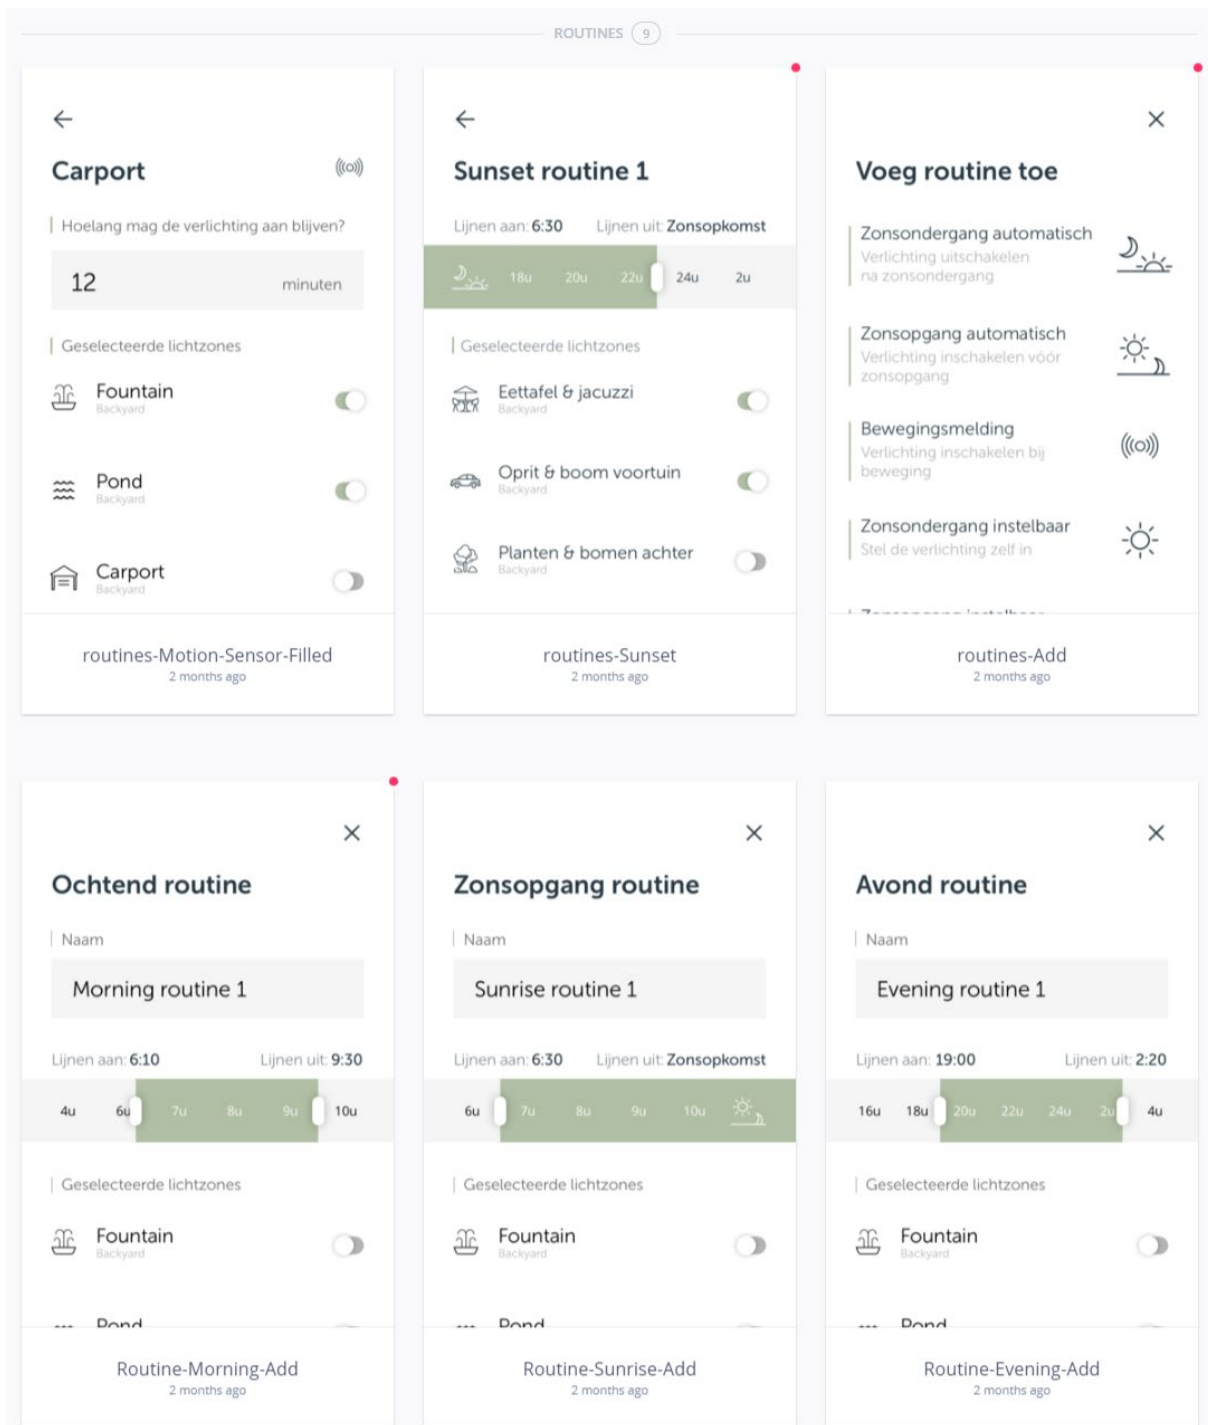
ROUTINES 9

Carport

Hoelang mag de verlichting aan blijven?

12 minuten

Geselecteerde lichtzones

Fountain
Backyard

Pond
Backyard

Carport
Backyard

routines-Motion-Sensor-Filled
2 months ago

Sunset routine 1

Lijnen aan: 6:30 Lijnen uit: Zonsopkomst

18u 20u 22u 24u 2u

Geselecteerde lichtzones

Eettafel & jacuzzi
Backyard

Oprit & boom voortuin
Backyard

Planten & bomen achter
Backyard

routines-Sunset
2 months ago

Voeg routine toe

Zonsondergang automatisch
Verlichting uitschakelen na zonsondergang

Zonsopgang automatisch
Verlichting inschakelen vóór zonsopgang

Bewegingsmelding
Verlichting inschakelen bij beweging

Zonsondergang instelbaar
Stel de verlichting zelf in

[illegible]

routines-Add
2 months ago

Ochtend routine

Naam

Morning routine 1

Lijnen aan: 6:10 Lijnen uit: 9:30

4u 6u 7u 8u 9u 10u

Geselecteerde lichtzones

Fountain
Backyard

Pond

Routine-Morning-Add
2 months ago

Zonsopgang routine

Naam

Sunrise routine 1

Lijnen aan: 6:30 Lijnen uit: Zonsopkomst

6u 7u 8u 9u 10u

Geselecteerde lichtzones

Fountain
Backyard

Pond

Routine-Sunrise-Add
2 months ago

Avond routine

Naam

Evening routine 1

Lijnen aan: 19:00 Lijnen uit: 2:20

16u 18u 20u 22u 24u 2u 4u

Geselecteerde lichtzones

Fountain
Backyard

Pond

Routine-Evening-Add
2 months ago